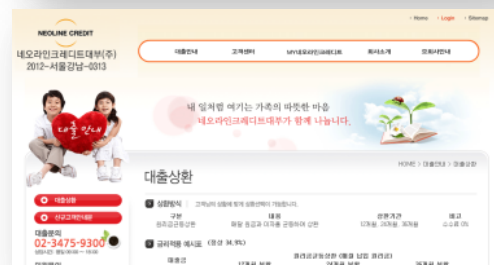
NEOLINE CREDIT
네오라인크레디트대부(주)
2012-서울강남-0313

· Home · Login · Sitemap

대출안내 고객센터 MY네오라인크레디트 회사소개 모회사안내

내 일처럼 여기는 가족의 따뜻한 마음
네오라인크레디트대부가 함께 나눕니다.

대출 맛나

대출상환

HOME > 대출안내 > 대출상환

대출상환
신규고객대출

대출문의
02-3475-9300

상환방식
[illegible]

| 구분 | 내용 | 상환기간 | 비고 |
|---|---|---|---|
| 원리금균등상환 | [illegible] | 12개월, 24개월, 36개월 | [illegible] |

금리적용 예시표 (연 34.9%)

대출금